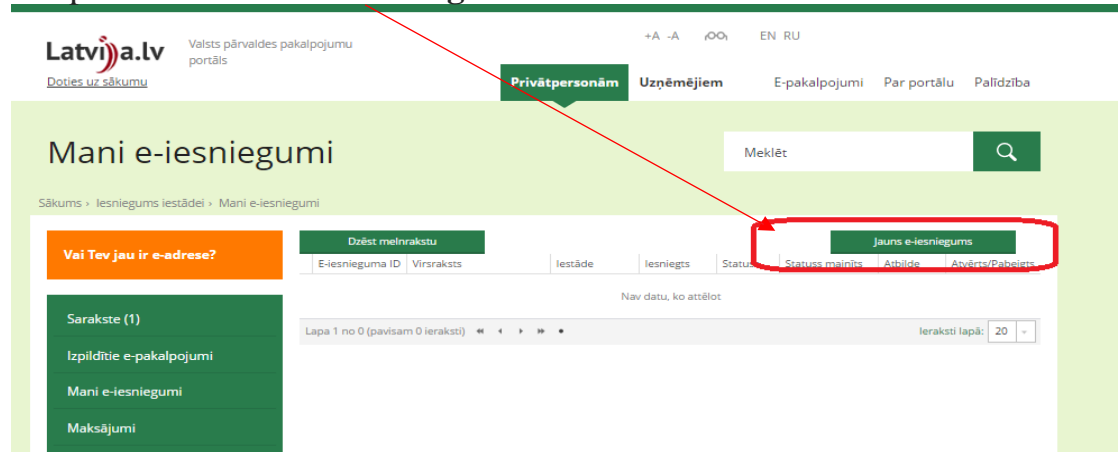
Latvija.lv
Valsts pārvaldes pakalpojumu portāls
Doties uz sākumu

+A -A EN RU

Privātpersonām Uzņēmējiem E-pakalpojumi Par portālu Palīdzība

Mani e-iesniegumi

Meklēt

Sākums › Iesniegums iestādei › Mani e-iesniegumi

Vai Tev jau ir e-adrese?

Sarakste (1)
Izpildītie e-pakalpojumi
Mani e-iesniegumi
Maksājumi

Dzēst melnrakstu
Jauns e-iesniegums

| E-iesnieguma ID | Virsraksts | Iestāde | Iesniegts | Status | Statuss mainīts | Atbilde | Atvērts/Pabeigts |
|---|---|---|---|---|---|---|---|
| Nav datu, ko attēlot | | | | | | | |

Lapa 1 no 0 (pavisam 0 ieraksti)
Ieraksti lapā: 20